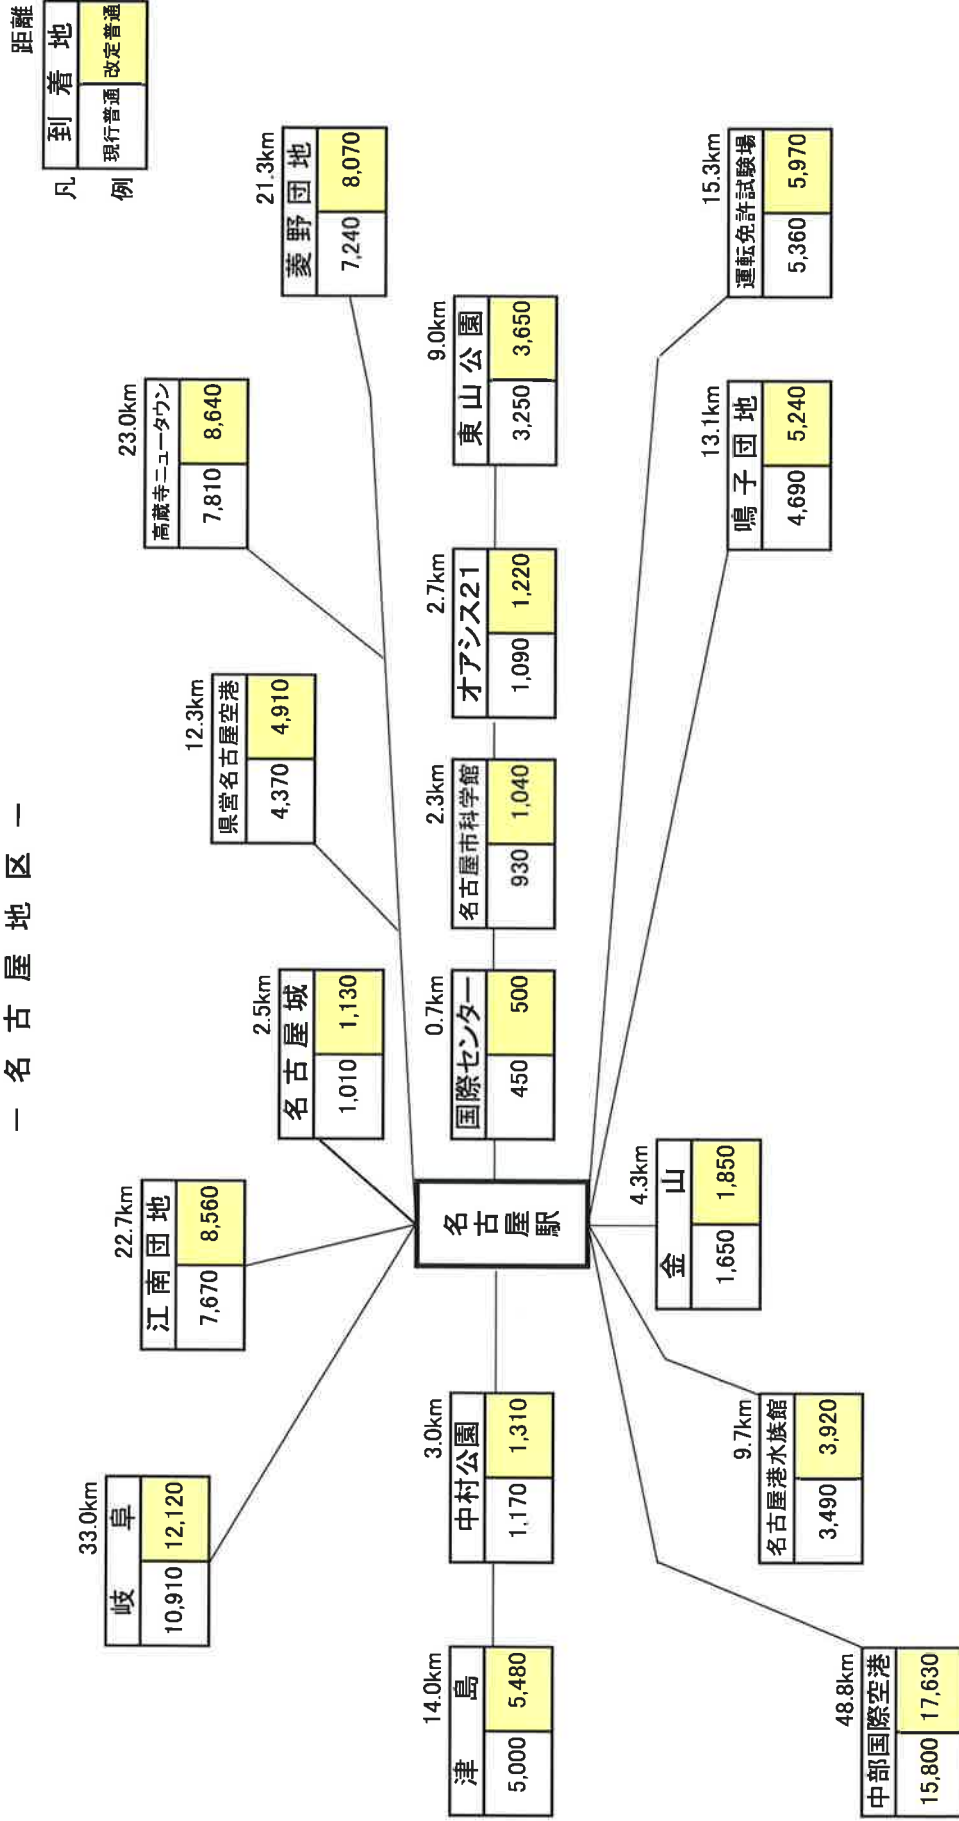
― 名古屋地区 ―

凡例

距離

| 到着地 | |
|---|---|
| 現行普通 | 改定普通 |

名古屋駅

0.7km
国際センター
| 450 | 500 |

2.3km
名古屋市科学館
| 930 | 1,040 |

2.7km
オアシス21
| 1,090 | 1,220 |

9.0km
東山公園
| 3,250 | 3,650 |

2.5km
名古屋城
| 1,010 | 1,130 |

12.3km
県営名古屋空港
| 4,370 | 4,910 |

23.0km
高蔵寺ニュータウン
| 7,810 | 8,640 |

21.3km
菱野団地
| 7,240 | 8,070 |

22.7km
江南団地
| 7,670 | 8,560 |

33.0km
岐阜
| 10,910 | 12,120 |

3.0km
中村公園
| 1,170 | 1,310 |

14.0km
津島
| 5,000 | 5,480 |

4.3km
金山
| 1,650 | 1,850 |

9.7km
名古屋港水族館
| 3,490 | 3,920 |

48.8km
中部国際空港
| 15,800 | 17,630 |

13.1km
鳴子団地
| 4,690 | 5,240 |

15.3km
運転免許試験場
| 5,360 | 5,970 |